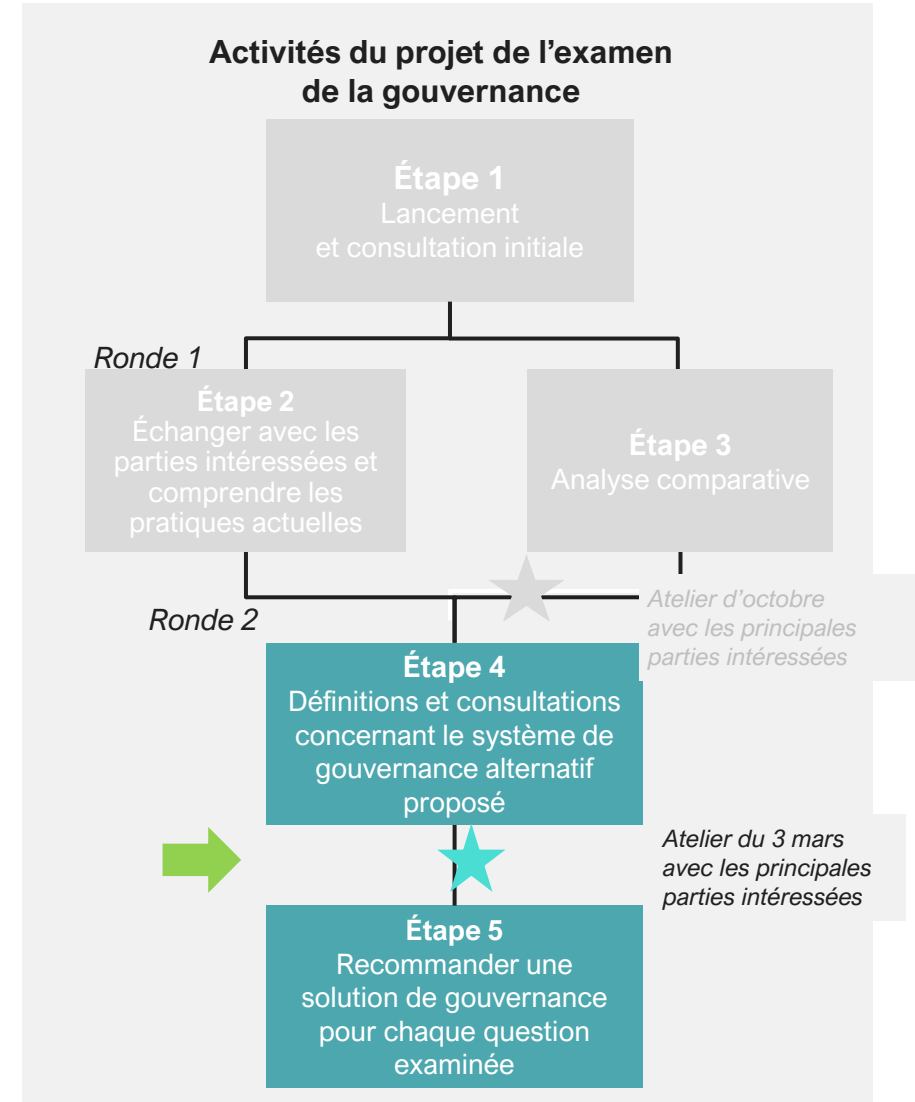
Activités du projet de l’examen de la gouvernance

Étape 1
Lancement et consultation initiale

Ronde 1

Étape 2
Échanger avec les parties intéressées et comprendre les pratiques actuelles

Étape 3
Analyse comparative

Ronde 2

Atelier d’octobre avec les principales parties intéressées

Étape 4
Définitions et consultations concernant le système de gouvernance alternatif proposé

Atelier du 3 mars avec les principales parties intéressées

Étape 5
Recommander une solution de gouvernance pour chaque question examinée